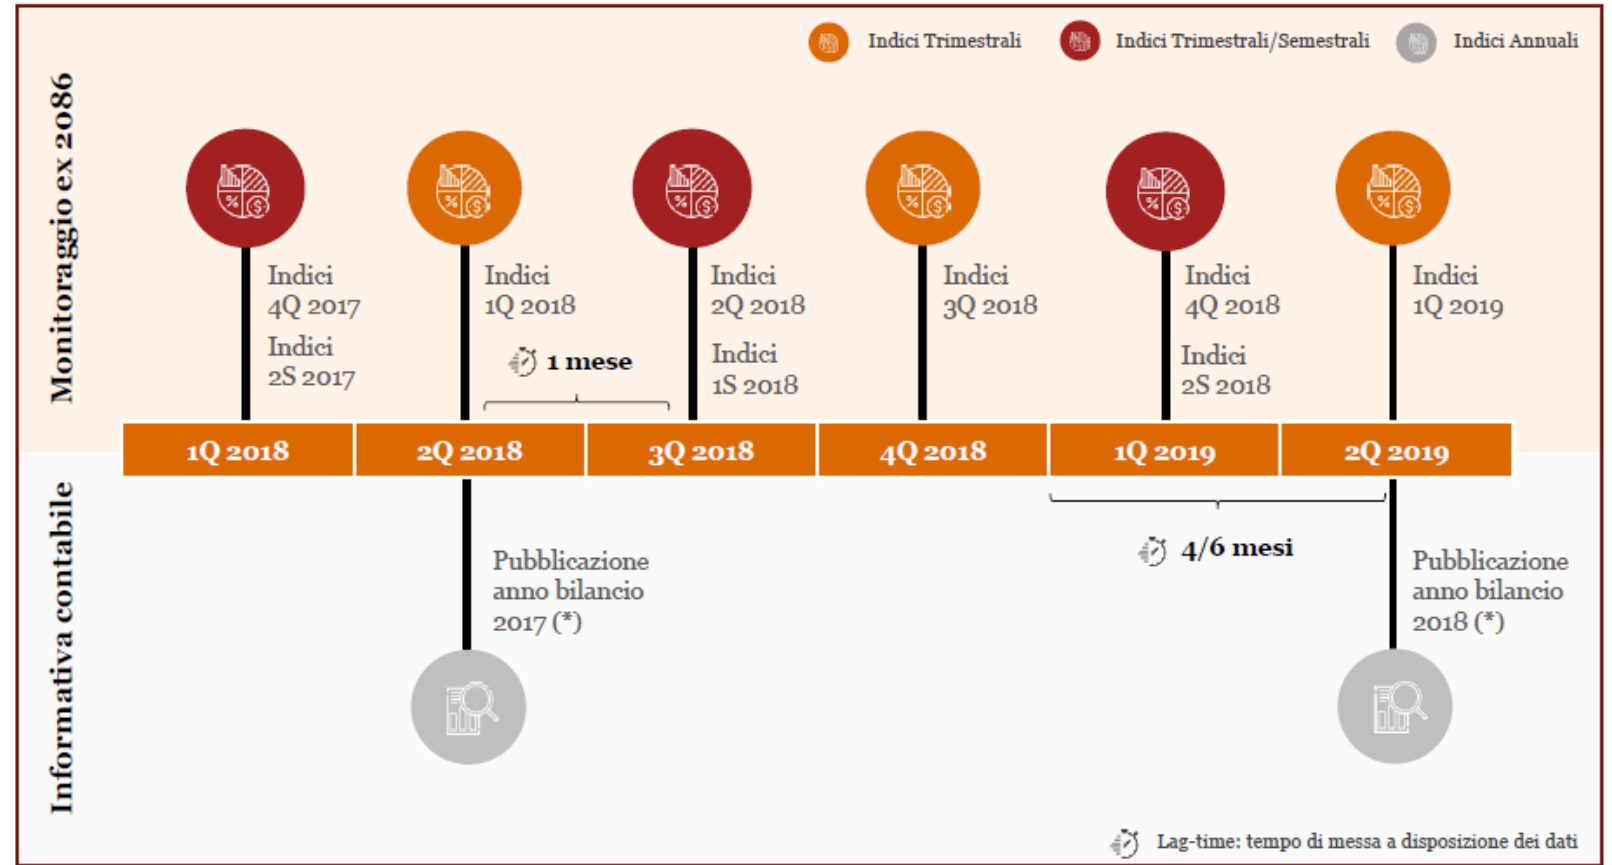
Indici Trimestrali Indici Trimestrali/Semestrali Indici Annuali

Monitoraggio ex 2086

Indici 4Q 2017

Indici 2S 2017

Indici 1Q 2018

1 mese

Indici 2Q 2018

Indici 1S 2018

Indici 3Q 2018

Indici 4Q 2018

Indici 2S 2018

Indici 1Q 2019

| 1Q 2018 | 2Q 2018 | 3Q 2018 | 4Q 2018 | 1Q 2019 | 2Q 2019 |
|---|---|---|---|---|---|

Informativa contabile

Pubblicazione anno bilancio 2017 (*)

4/6 mesi

Pubblicazione anno bilancio 2018 (*)

Lag-time: tempo di messa a disposizione dei dati